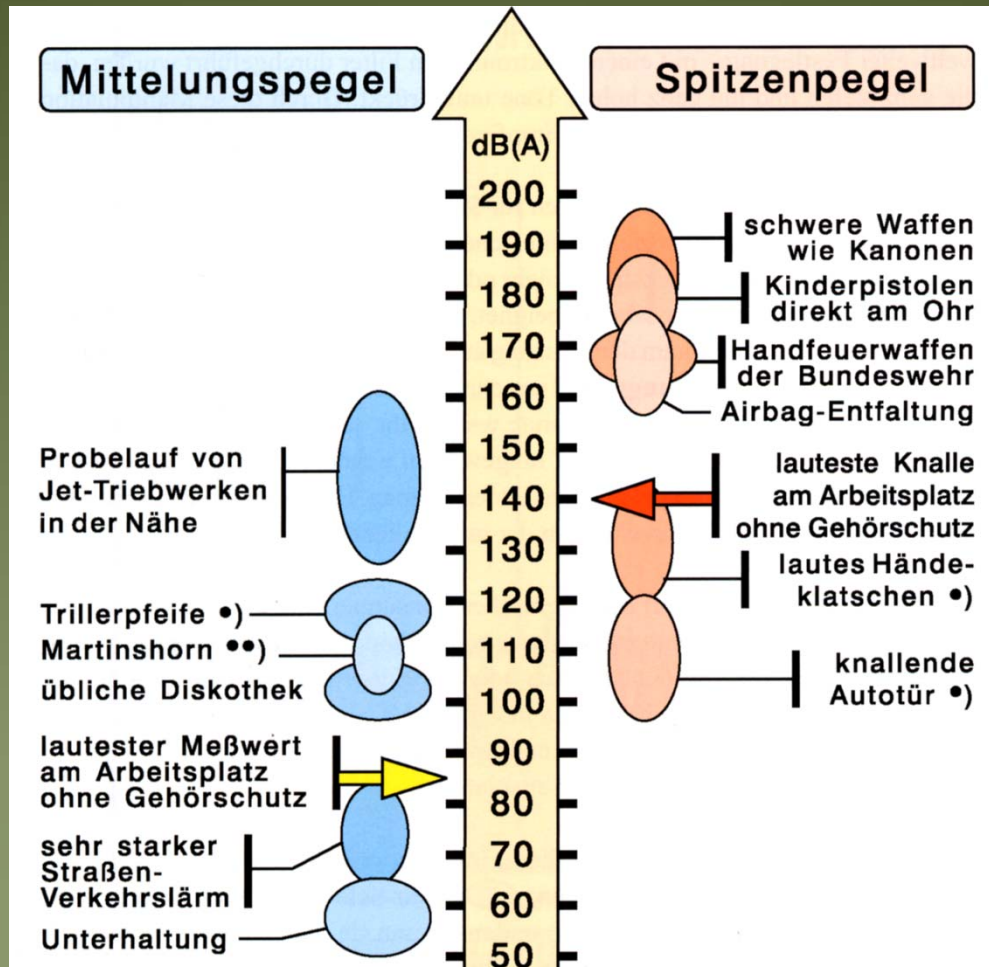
Mittelungspegel

Spitzenpegel

dB(A)
200
190
180
170
160
150
140
130
120
110
100
90
80
70
60
50

schwere Waffen wie Kanonen

Kinderpistolen direkt am Ohr

Handfeuerwaffen der Bundeswehr

Airbag-Entfaltung

lauteste Knalle am Arbeitsplatz ohne Gehörschutz

lautes Händeklatschen •)

knallende Autotür •)

Probelauf von Jet-Triebwerken in der Nähe

Trillerpfeife •)

Martinshorn ••)

übliche Diskothek

lautester Meßwert am Arbeitsplatz ohne Gehörschutz

sehr starker Straßen-Verkehrslärm

Unterhaltung